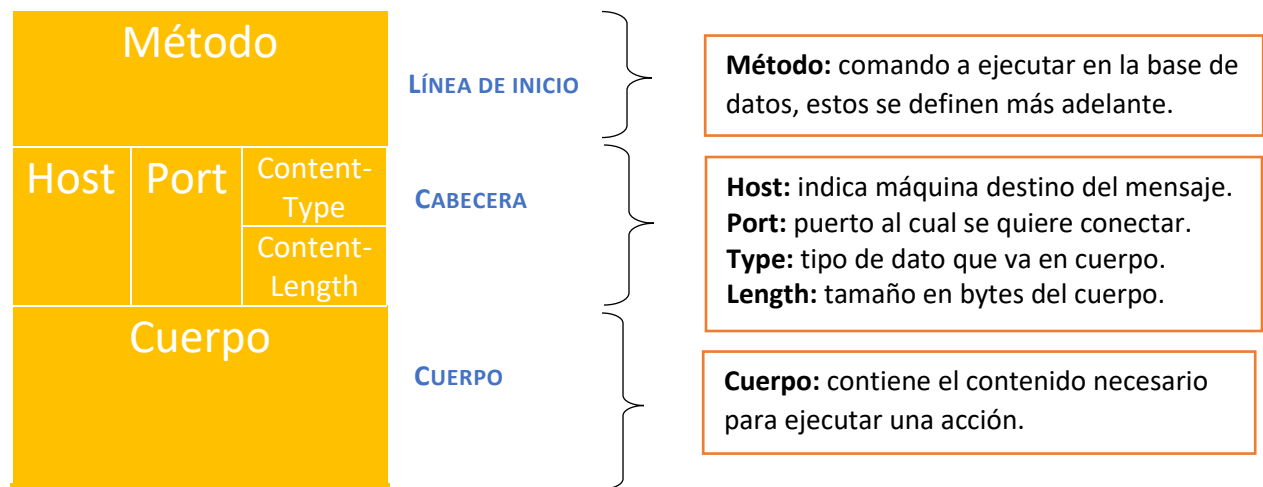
Método

Host | Port | Content-Type | Content-Length

Cuerpo

LÍNEA DE INICIO

CABECERA

CUERPO

**Método:** comando a ejecutar en la base de datos, estos se definen más adelante.

**Host:** indica máquina destino del mensaje.
**Port:** puerto al cual se quiere conectar.
**Type:** tipo de dato que va en cuerpo.
**Length:** tamaño en bytes del cuerpo.

**Cuerpo:** contiene el contenido necesario para ejecutar una acción.